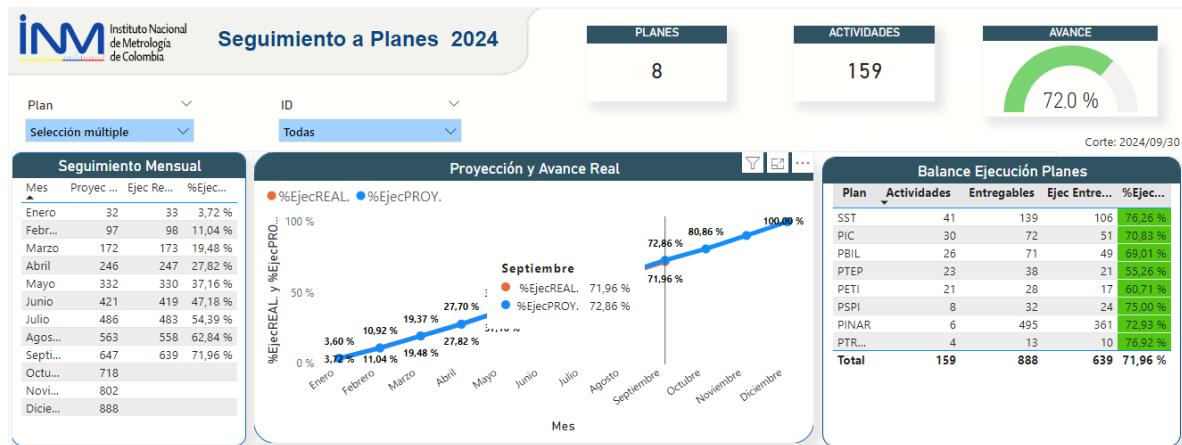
INM Instituto Nacional de Metrología de Colombia

Seguimiento a Planes 2024

PLANES
8

ACTIVIDADES
159

AVANCE
72.0 %

Plan
Selección múltiple

ID
Todas

Corte: 2024/09/30

Seguimiento Mensual

| Mes | Proyec ... | Ejec Re... | %Ejec... |
|---|---|---|---|
| Enero | 32 | 33 | 3,72 % |
| Febr... | 97 | 98 | 11,04 % |
| Marzo | 172 | 173 | 19,48 % |
| Abril | 246 | 247 | 27,82 % |
| Mayo | 332 | 330 | 37,16 % |
| Junio | 421 | 419 | 47,18 % |
| Julio | 486 | 483 | 54,39 % |
| Agos... | 563 | 558 | 62,84 % |
| Septi... | 647 | 639 | 71,96 % |
| Octu... | 718 | | |
| Novi... | 802 | | |
| Dicie... | 888 | | |

Proyección y Avance Real

%EjecREAL. %EjecPROY.

100 %
50 %
0 %
%EjecREAL. y %EjecPRO...

3,60 %
3,72 %
10,92 %
11,04 %
19,37 %
19,48 %
27,70 %
27,82 %
72,86 %
71,96 %
80,86 %
100,00 %

Septiembre
%EjecREAL. 71,96 %
%EjecPROY. 72,86 %

Enero Febrero Marzo Abril Mayo Junio Julio Agosto Septiembre Octubre Noviembre Diciembre
Mes

Balance Ejecución Planes

| Plan | Actividades | Entregables | Ejec Entre... | %Ejec... |
|---|---|---|---|---|
| SST | 41 | 139 | 106 | 76,26 % |
| PIC | 30 | 72 | 51 | 70,83 % |
| PBIL | 26 | 71 | 49 | 69,01 % |
| PTEP | 23 | 38 | 21 | 55,26 % |
| PETI | 21 | 28 | 17 | 60,71 % |
| PSPI | 8 | 32 | 24 | 75,00 % |
| PINAR | 6 | 495 | 361 | 72,93 % |
| PTR... | 4 | 13 | 10 | 76,92 % |
| Total | 159 | 888 | 639 | 71,96 % |